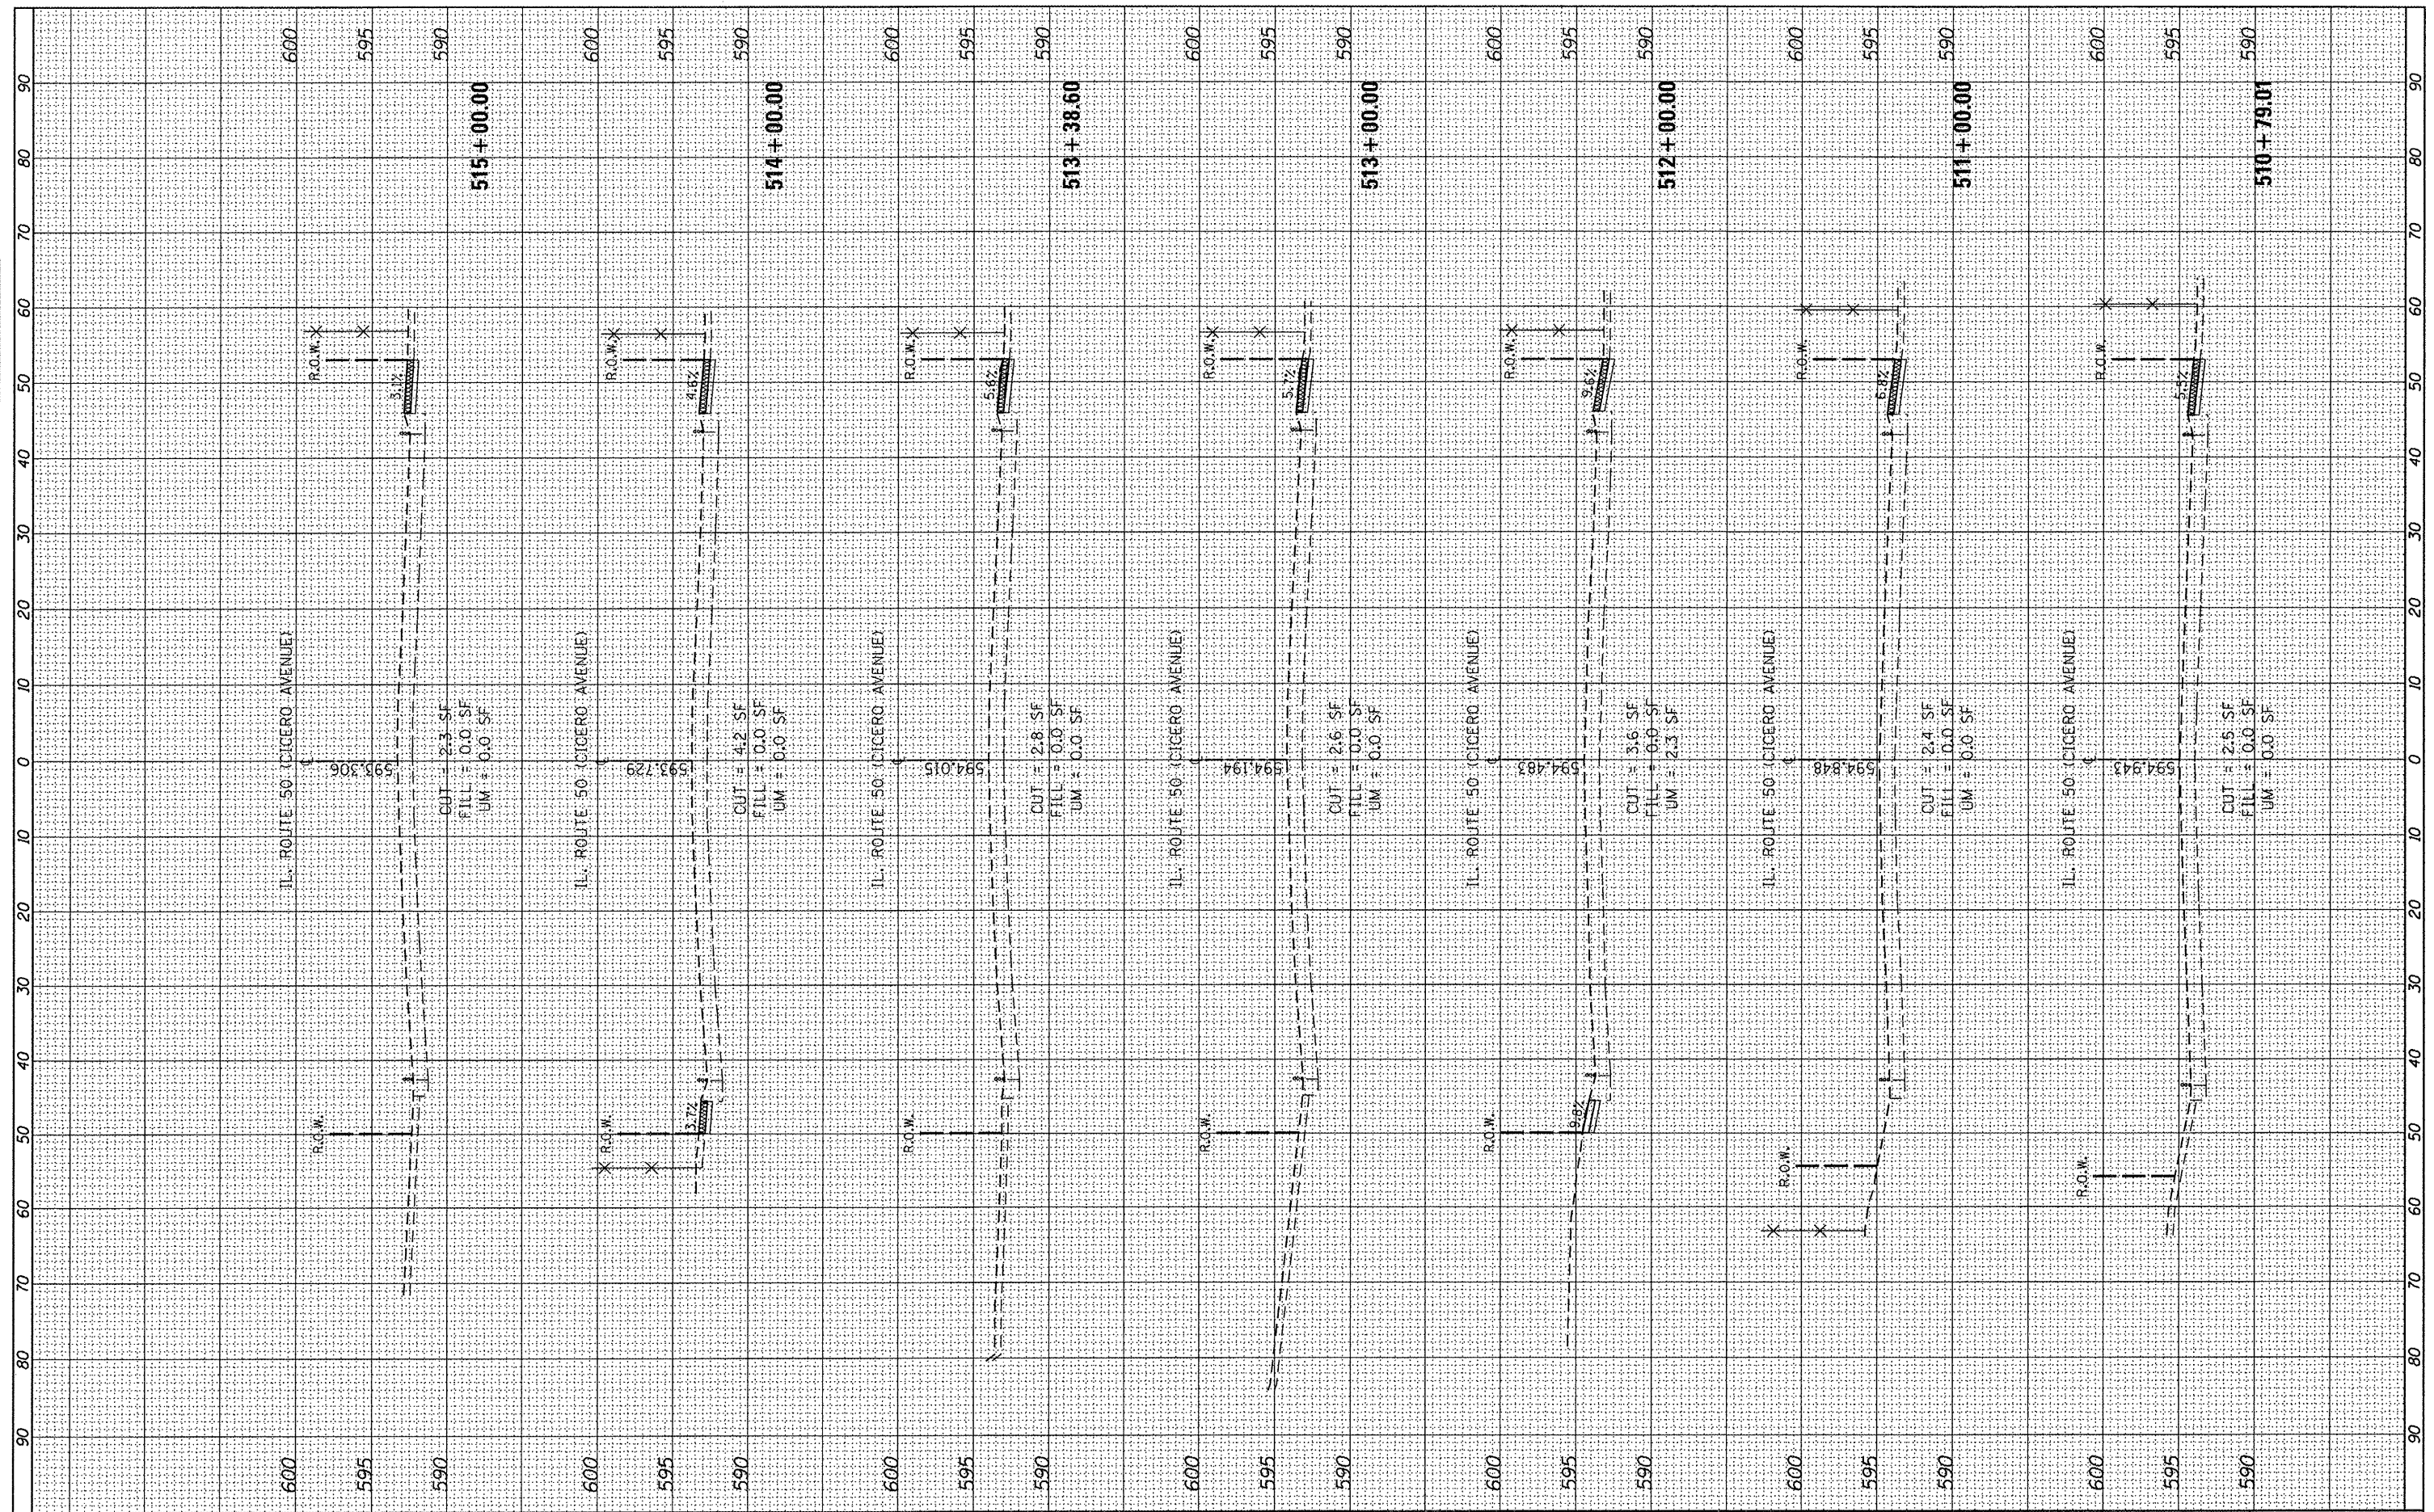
600 595 590 600 595 590 600 595 590 600 595 590 600 595 590 600 595 590 600 595 590

90 80 70 60 50 40 30 20 10 0 10 20 30 40 50 60 70 80 90

515+00.00

R.O.W.
3.1%
IL. ROUTE 50 (CICERO AVENUE)
593.306
CUT = 2.3 SF
FILL = 0.0 SF
UM = 0.0 SF
R.O.W.

514+00.00

R.O.W.
4.6%
IL. ROUTE 50 (CICERO AVENUE)
593.729
CUT = 4.2 SF
FILL = 0.0 SF
UM = 0.0 SF
R.O.W.
3.7%

513+38.60

R.O.W.
5.6%
IL. ROUTE 50 (CICERO AVENUE)
594.015
CUT = 2.8 SF
FILL = 0.0 SF
UM = 0.0 SF
R.O.W.

513+00.00

R.O.W.
5.7%
IL. ROUTE 50 (CICERO AVENUE)
594.194
CUT = 2.6 SF
FILL = 0.0 SF
UM = 0.0 SF
R.O.W.

512+00.00

R.O.W.
9.6%
IL. ROUTE 50 (CICERO AVENUE)
594.483
CUT = 3.6 SF
FILL = 0.0 SF
UM = 2.3 SF
R.O.W.
9.8%

511+00.00

R.O.W.
6.8%
IL. ROUTE 50 (CICERO AVENUE)
594.848
CUT = 2.4 SF
FILL = 0.0 SF
UM = 0.0 SF
R.O.W.

510+79.01

R.O.W.
5.5%
IL. ROUTE 50 (CICERO AVENUE)
594.943
CUT = 2.5 SF
FILL = 0.0 SF
UM = 0.0 SF
R.O.W.

90 80 70 60 50 40 30 20 10 0 10 20 30 40 50 60 70 80 90

600 595 590 600 595 590 600 595 590 600 595 590 600 595 590 600 595 590 600 595 590